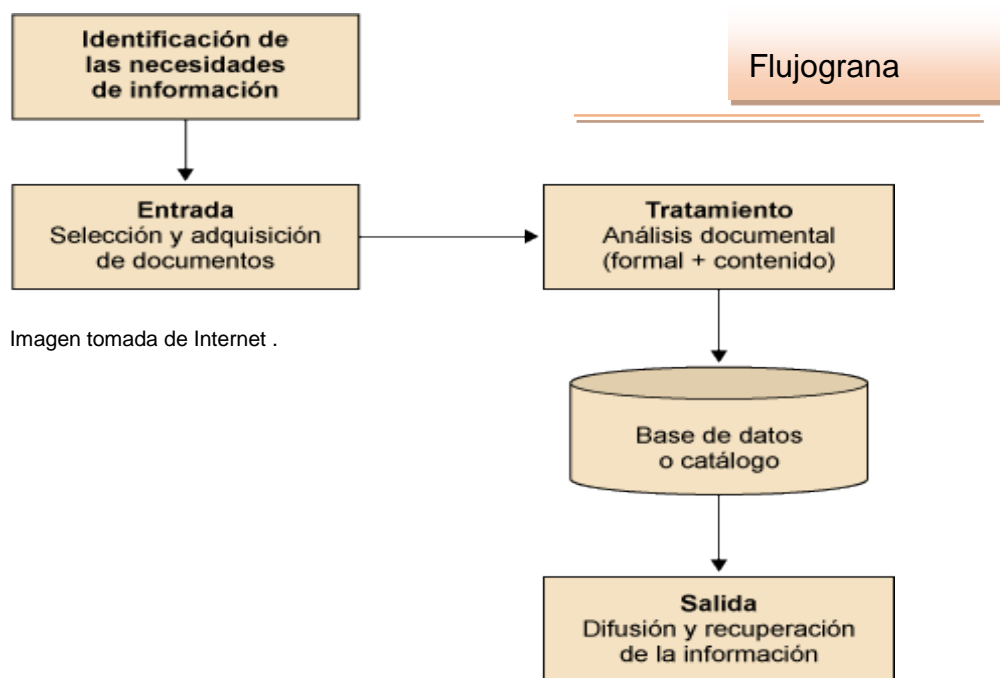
Identificación de las necesidades de información

Flujograna

Entrada
Selección y adquisición de documentos

Tratamiento
Análisis documental (formal + contenido)

Imagen tomada de Internet .

Base de datos o catálogo

Salida
Difusión y recuperación de la información